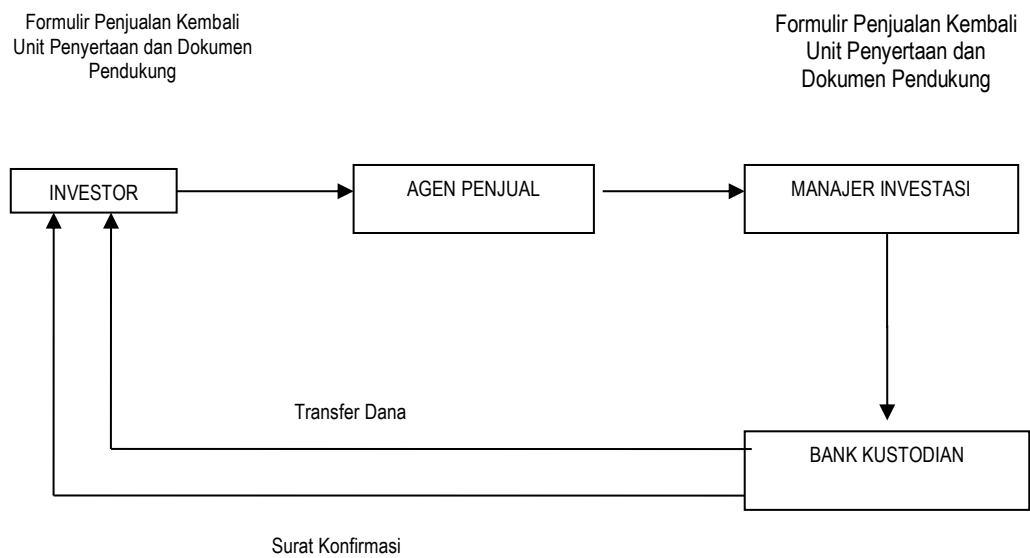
Formulir Penjualan Kembali Unit Penyertaan dan Dokumen Pendukung

Formulir Penjualan Kembali Unit Penyertaan dan Dokumen Pendukung

INVESTOR

AGEN PENJUAL

MANAJER INVESTASI

Transfer Dana

BANK KUSTODIAN

Surat Konfirmasi